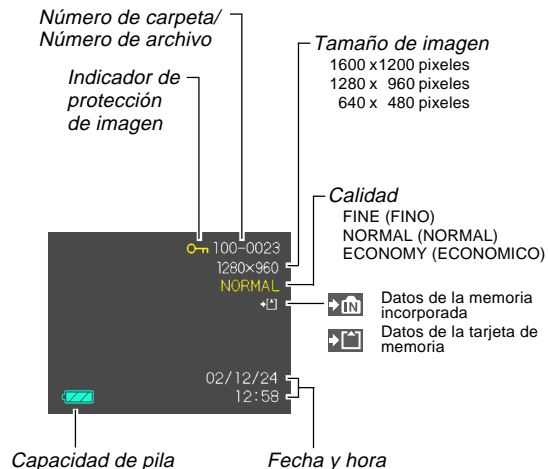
Número de carpeta/
Número de archivo

Indicador de protección de imagen

Tamaño de imagen
1600 x1200 pixeles
1280 x 960 pixeles
640 x 480 pixeles

Calidad
FINE (FINO)
NORMAL (NORMAL)
ECONOMY (ECONOMICO)

100-0023
1280×960
NORMAL

IN Datos de la memoria incorporada
Datos de la tarjeta de memoria

02/12/24
12:58

Capacidad de pila

Fecha y hora